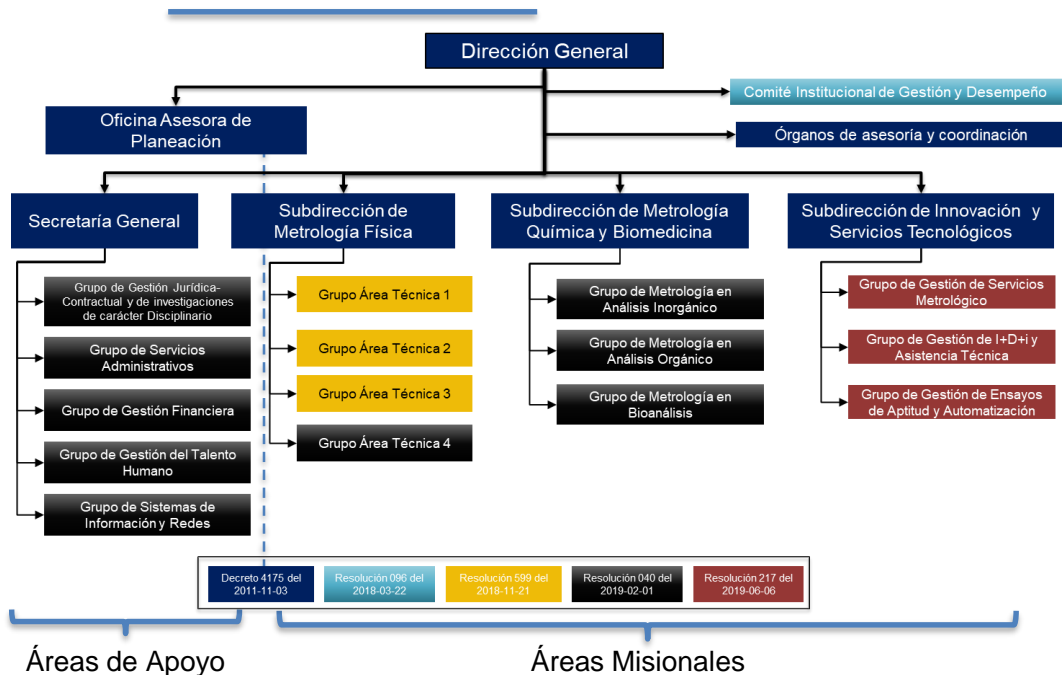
Dirección General

Comité Institucional de Gestión y Desempeño

Oficina Asesora de Planeación

Órganos de asesoría y coordinación

Secretaría General

Grupo de Gestión Jurídica-Contractual y de investigaciones de carácter Disciplinario

Grupo de Servicios Administrativos

Grupo de Gestión Financiera

Grupo de Gestión del Talento Humano

Grupo de Sistemas de Información y Redes

Subdirección de Metrología Física

Grupo Área Técnica 1

Grupo Área Técnica 2

Grupo Área Técnica 3

Grupo Área Técnica 4

Subdirección de Metrología Química y Biomedicina

Grupo de Metrología en Análisis Inorgánico

Grupo de Metrología en Análisis Orgánico

Grupo de Metrología en Bioanálisis

Subdirección de Innovación y Servicios Tecnológicos

Grupo de Gestión de Servicios Metrológico

Grupo de Gestión de I+D+i y Asistencia Técnica

Grupo de Gestión de Ensayos de Aptitud y Automatización

Decreto 4175 del 2011-11-03

Resolución 096 del 2018-03-22

Resolución 599 del 2018-11-21

Resolución 040 del 2019-02-01

Resolución 217 del 2019-06-06

Áreas de Apoyo

Áreas Misionales